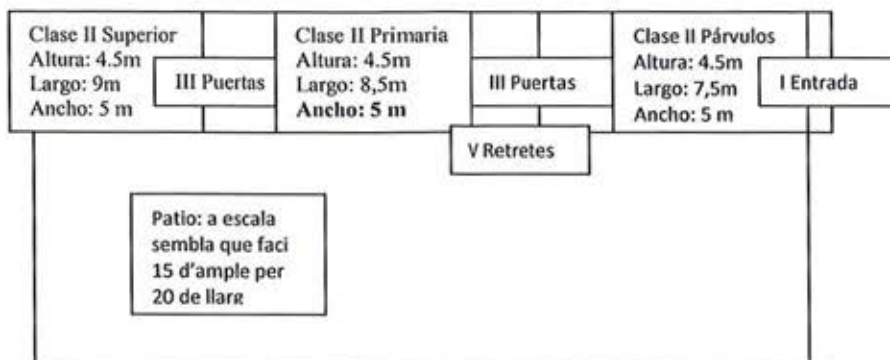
Clase II Superior
Altura: 4.5m
Largo: 9m
Ancho: 5 m

III Puertas

Clase II Primaria
Altura: 4.5m
Largo: 8,5m
Ancho: 5 m

III Puertas

Clase II Párvulos
Altura: 4.5m
Largo: 7,5m
Ancho: 5 m

I Entrada

V Retretes

Patio: a escala sembla que faci 15 d'ample per 20 de llarg